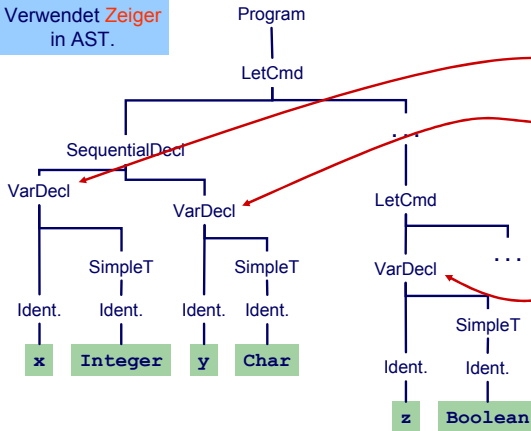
Verwendet Zeiger in AST.

Program

LetCmd

SequentialDecl

...

VarDecl

VarDecl

LetCmd

SimpleT

SimpleT

VarDecl

...

Ident.

Ident.

Ident.

Ident.

SimpleT

x

Integer

y

Char

Ident.

Ident.

z

Boolean